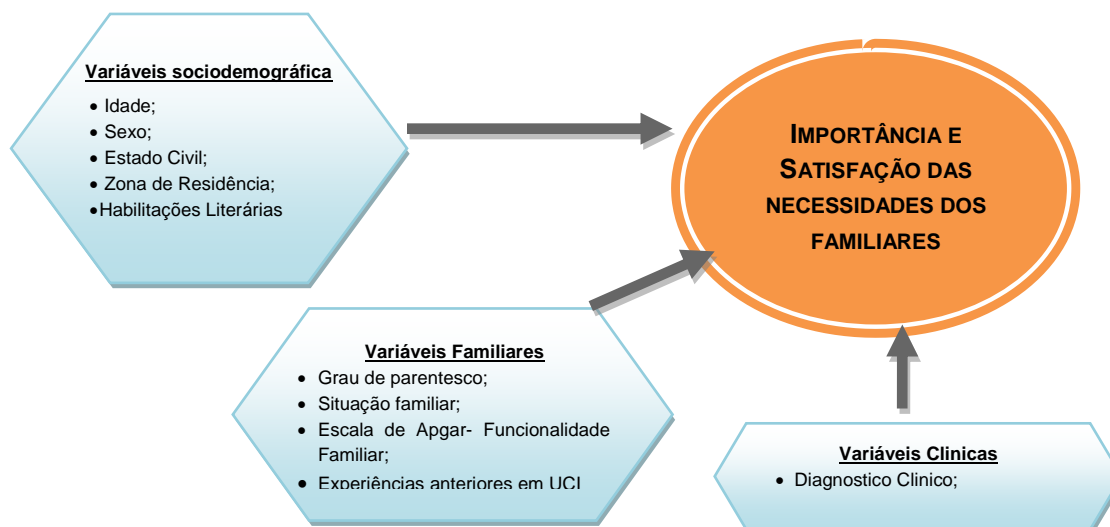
Variáveis sociodemográfica

- Idade;
- Sexo;
- Estado Civil;
- Zona de Residência;
- Habilitações Literárias

IMPORTÂNCIA E SATISFAÇÃO DAS NECESSIDADES DOS FAMILIARES

Variáveis Familiares

- Grau de parentesco;
- Situação familiar;
- Escala de Apgar- Funcionalidade Familiar;
- Experiências anteriores em UCI

Variáveis Clinicas

- Diagnostico Clinico;